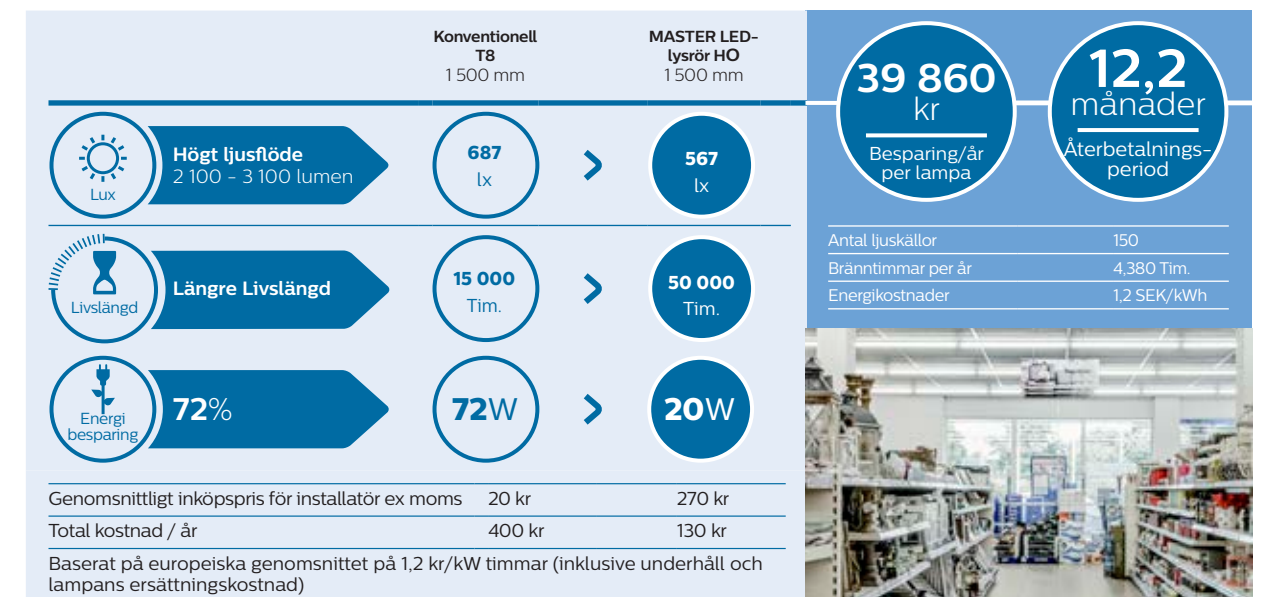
Konventionell T8
1 500 mm

MASTER LED-lysrör HO
1 500 mm

Lux
Högt ljusflöde
2 100 - 3 100 lumen
687
lx
567
lx

Livslängd
Längre Livslängd
15 000
Tim.
50 000
Tim.

Energi besparing
72%
72W
20W

| Genomsnittligt inköpspris för installatör ex moms | 20 kr | 270 kr |
|---|---|---|
| Total kostnad / år | 400 kr | 130 kr |

Baserat på europeiska genomsnittet på 1,2 kr/kW timmar (inklusive underhåll och lampans ersättningskostnad)

39 860
kr
Besparing/år per lampa

12,2
månader
Återbetalnings-period

| Antal ljuskällor | 150 |
|---|---|
| Bränntimmar per år | 4,380 Tim. |
| Energikostnader | 1,2 SEK/kWh |